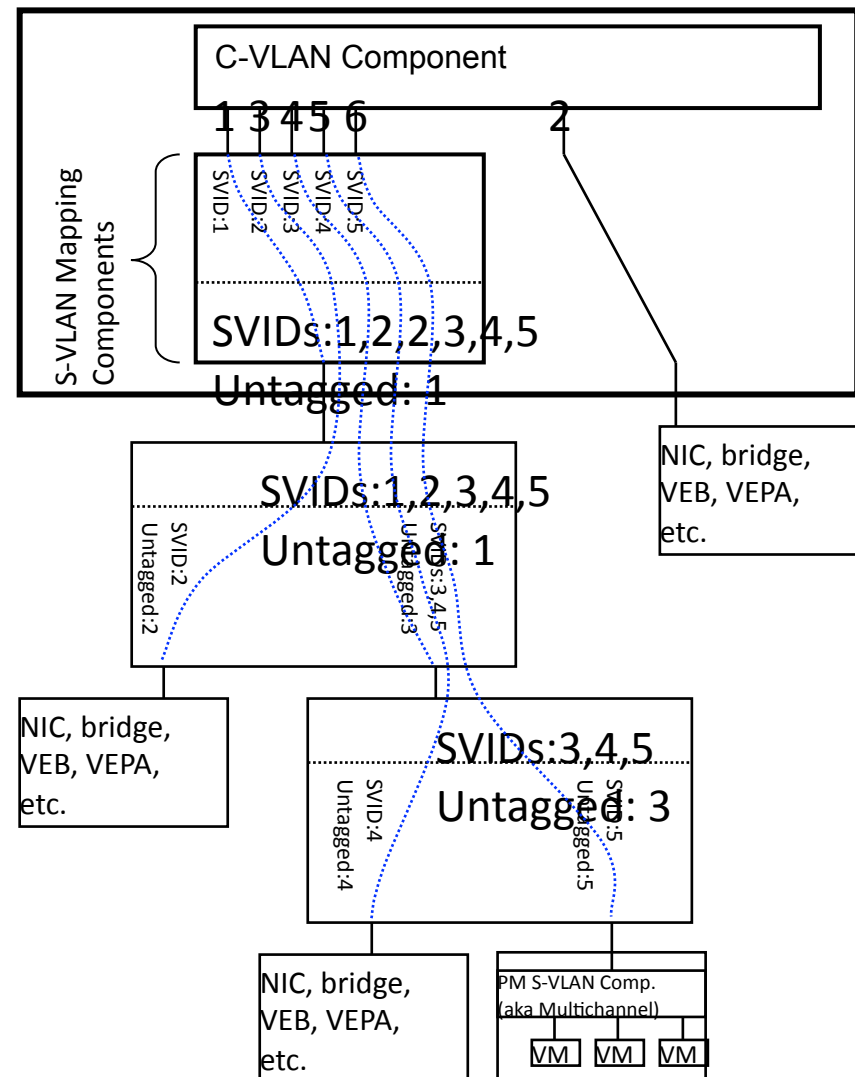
C-VLAN Component

1 3 4 5 6 2

S-VLAN Mapping Components

SVID:1 SVID:2 SVID:3 SVID:4 SVID:5

SVIDs:1,2,2,3,4,5
Untagged: 1

NIC, bridge, VEB, VEPA, etc.

SVIDs:1,2,3,4,5
Untagged: 1

SVID:2
Untagged:2

SVIDs:3,4,5
Untagged:3

NIC, bridge, VEB, VEPA, etc.

SVIDs:3,4,5
Untagged: 3

SVID:4
Untagged:4

SVID:5
Untagged:5

NIC, bridge, VEB, VEPA, etc.

PM S-VLAN Comp.
(aka Multichannel)

VM VM VM